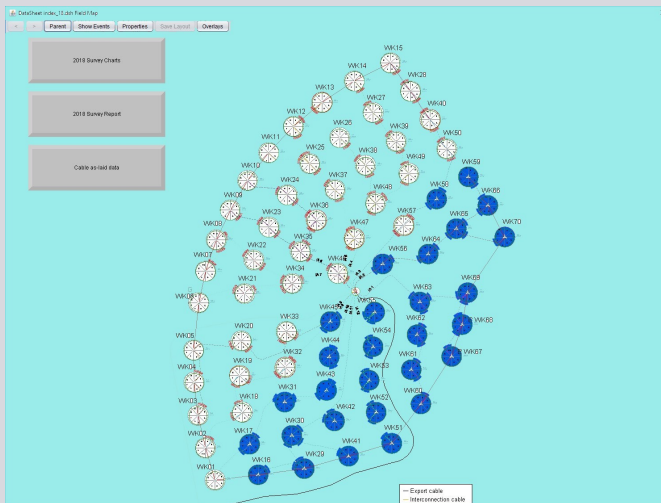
DataSheet index_12.dsh Field Map

< > Parent Show Events Properties Save Layout Overlays

2018 Survey Charts

2018 Survey Report

Cable as-laid data

WK15
WK14
WK28
WK13
WK27
WK40
WK12
WK26
WK39
WK50
WK11
WK25
WK38
WK49
WK10
WK59
WK37
WK24
WK48
WK58
WK66
WK09
WK36
WK23
WK57
WK65
WK70
WK08
WK47
WK22
WK35
WK64
WK56
WK07
WK46
WK21
WK34
WK69
WK63
WK06
WK55
WK45
WK33
WK54
WK62
WK68
WK05
WK20
WK44
WK32
WK61
WK67
WK04
WK19
WK53
WK43
WK31
WK60
WK03
WK18
WK52
WK42
WK30
WK02
WK17
WK51
WK41
WK29
WK16
WK01

Export cable
Interconnection cable